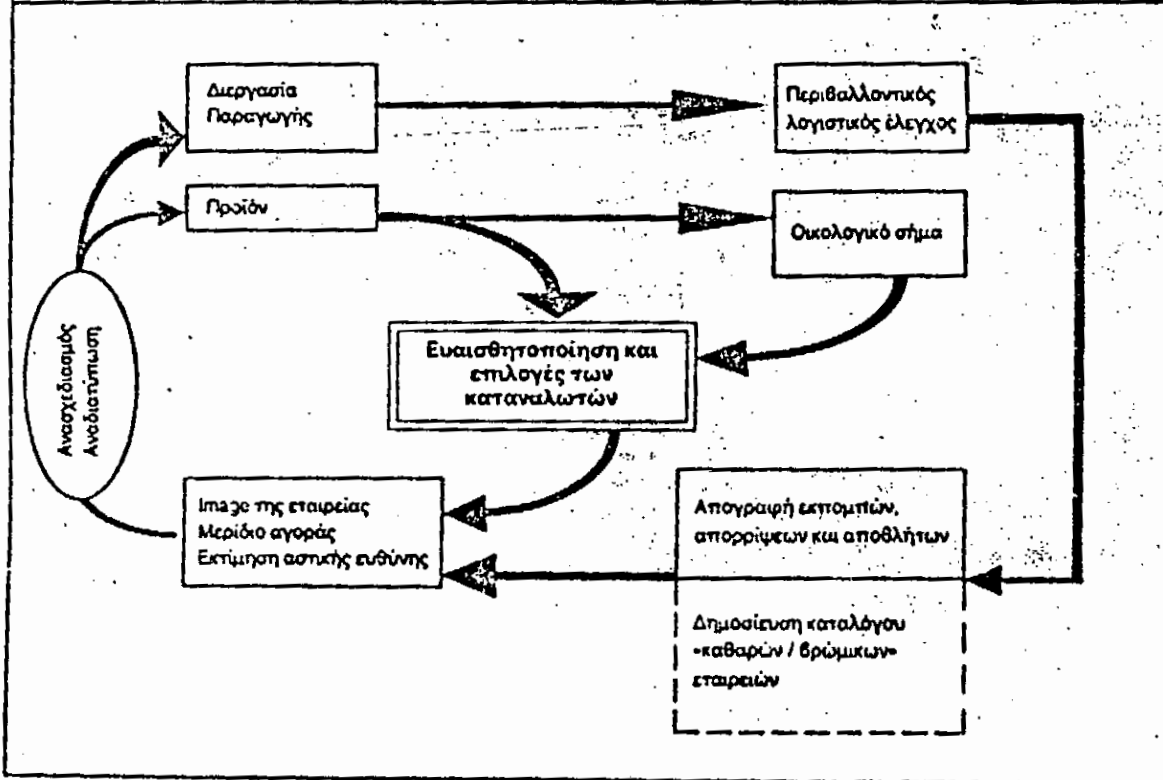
Διεργασία Παραγωγής

Περιβαλλοντικός λογιστικός έλεγχος

Προϊόν

Οικολογικό σήμα

Ανασχεδιασμός Αναδιατύπωση

Ευαισθητοποίηση και επιλογές των καταναλωτών

Image της εταιρείας
Μερίδιο αγοράς
Εκτίμηση αστικής ευθύνης

Απογραφή εκπομπών, απορρίψεων και αποβλήτων

Δημοσίευση καταλόγου «καθαρών / βρώμικων» εταιρειών